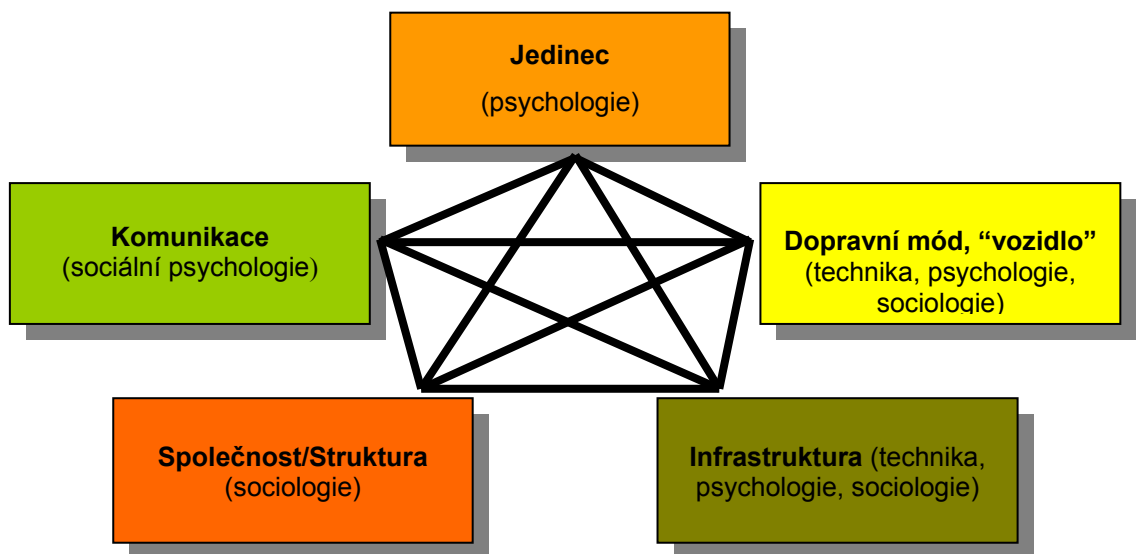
**Jedinec**
(psychologie)

**Komunikace**
(sociální psychologie)

**Dopravní mód, “vozidlo”**
(technika, psychologie, sociologie)

**Společnost/Struktura**
(sociologie)

**Infrastruktura** (technika, psychologie, sociologie)